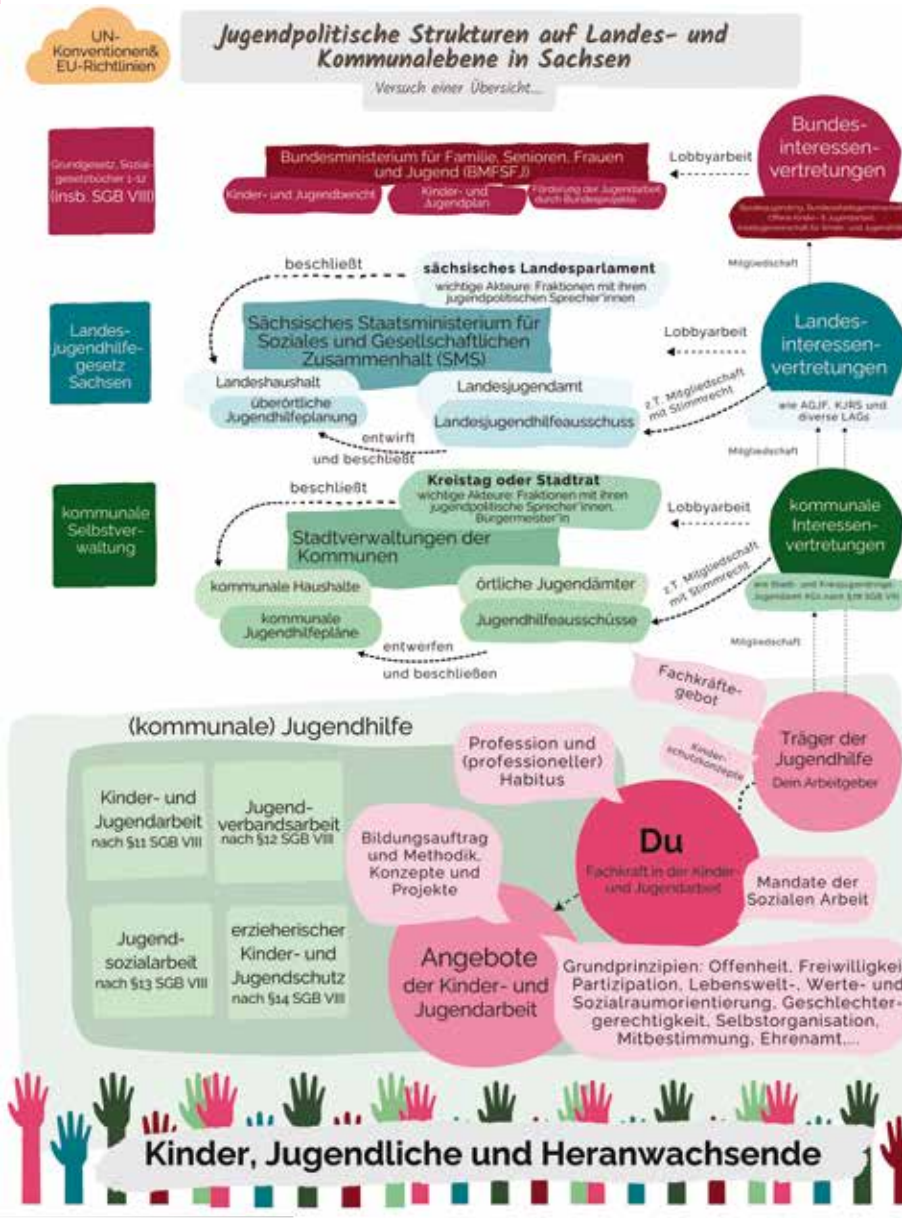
UN-Konventionen& EU-Richtlinien

Jugendpolitische Strukturen auf Landes- und Kommunalebene in Sachsen

Versuch einer Übersicht...

Grundgesetz, Sozialgesetzbücher 1-12 (insb. SGB VIII)

Bundesministerium für Familie, Senioren, Frauen und Jugend (BMFSFJ)

Kinder- und Jugendbericht

Kinder- und Jugendplan

Förderung der Jugendarbeit durch Bundesprojekte

Lobbyarbeit

Bundes-interessen-vertretungen

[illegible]

Mitgliedschaft

beschließt

sächsisches Landesparlament

wichtige Akteure: Fraktionen mit ihren jugendpolitischen Sprecher'innen

Landes-jugendhilfe-gesetz Sachsen

Sächsisches Staatsministerium für Soziales und Gesellschaftlichen Zusammenhalt (SMS)

Lobbyarbeit

Landes-interessen-vertretungen

Landeshaushalt

überörtliche Jugendhilfeplanung

Landesjugendamt

Landesjugendhilfeausschuss

z.T. Mitgliedschaft mit Stimmrecht

wie AGJF, KJRS und diverse LAGs

entwirft und beschließt

Mitgliedschaft

beschließt

Kreistag oder Stadtrat

wichtige Akteure: Fraktionen mit ihren jugendpolitischen Sprecher'innen, Bürgermeister'in

kommunale Selbstverwaltung

Lobbyarbeit

kommunale Interessen-vertretungen

Stadtverwaltungen der Kommunen

kommunale Haushalte

kommunale Jugendhilfepläne

örtliche Jugendämter

Jugendhilfeausschüsse

z.T. Mitgliedschaft mit Stimmrecht

wie Stadt- und Kreisjugendringe, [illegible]

entwerfen und beschließen

Mitgliedschaft

Fachkräfte-gebot

(kommunale) Jugendhilfe

Profession und (professionelle(r) Habitus

Kinder-schutzkonzepte

Träger der Jugendhilfe

Dein Arbeitgeber

Kinder- und Jugendarbeit nach §11 SGB VIII

Jugend-verbandsarbeit nach §12 SGB VIII

Bildungsauftrag und Methodik, Konzepte und Projekte

Du

Fachkraft in der Kinder- und Jugendarbeit

Mandate der Sozialen Arbeit

Jugend-sozialarbeit nach §13 SGB VIII

erzieherischer Kinder- und Jugendschutz nach §14 SGB VIII

Angebote der Kinder- und Jugendarbeit

Grundprinzipien: Offenheit, Freiwilligkei Partizipation, Lebenswelt-, Werte- und Sozialraumorientierung, Geschlechter-gerechtigkeit, Selbstorganisation, Mitbestimmung, Ehrenamt,...

Kinder, Jugendliche und Heranwachsende